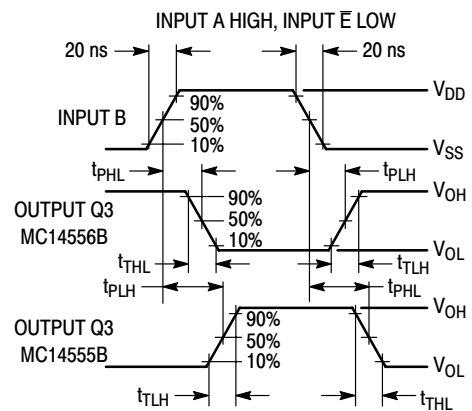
INPUT A HIGH, INPUT $\overline{E}$ LOW

20 ns

20 ns

90%

50%

10%

INPUT B

$V_{DD}$

$V_{SS}$

$t_{PHL}$

$t_{PLH}$

OUTPUT Q3

MC14556B

90%

50%

10%

$V_{OH}$

$V_{OL}$

$t_{THL}$

$t_{TLH}$

$t_{PLH}$

$t_{PHL}$

OUTPUT Q3

MC14555B

90%

50%

10%

$V_{OH}$

$V_{OL}$

$t_{TLH}$

$t_{THL}$